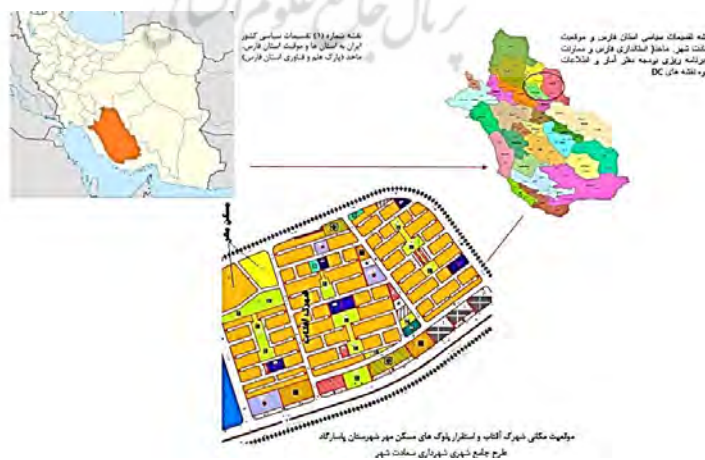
پرتال جامع علوم انسانی

نقشه شماره (۱) تقسیمات سیاسی کشور ایران به استان ها و موقعیت استان فارس، ماخذ (پارک علم و فناوری استان فارس)

نقشه تقسیمات سیاسی استان فارس و موقعیت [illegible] سعادت شهر، ماخذ( استانداری فارس و معاونت برنامه ریزی توسعه دفتر آمار و اطلاعات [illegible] نقشه های DC

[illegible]

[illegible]

موقعیت مکانی شهرک آفتاب و استقرار بلوک های مسکن مهر شهرستان پاسارگاد
طرح جامع شهری شهرداری سعادت شهر